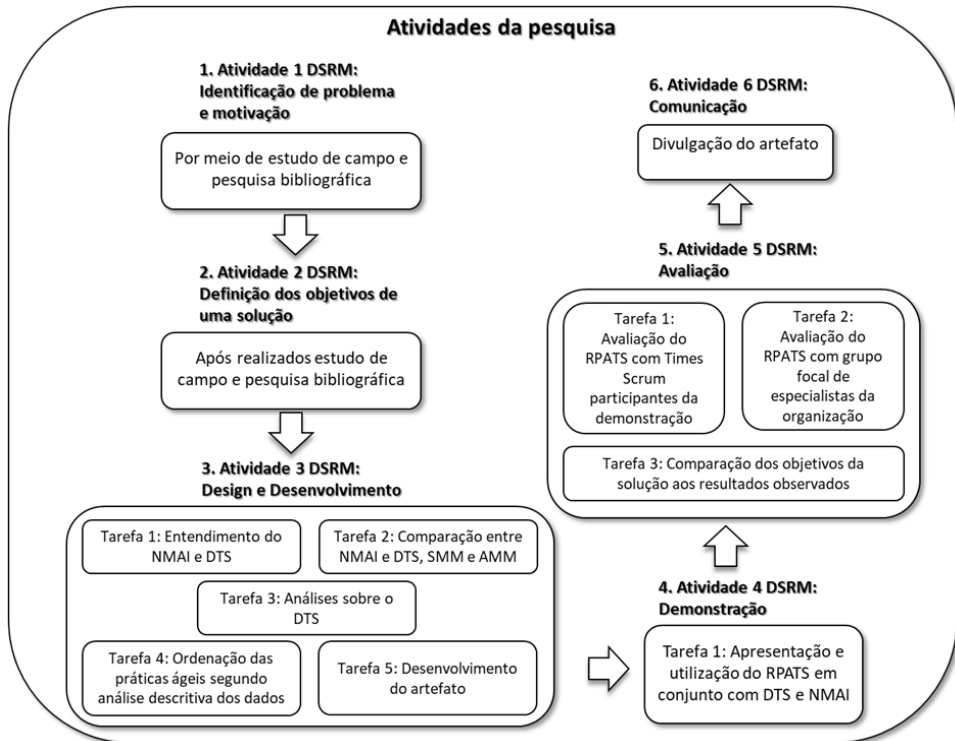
Atividades da pesquisa

1. Atividade 1 DSRM: Identificação de problema e motivação

Por meio de estudo de campo e pesquisa bibliográfica

2. Atividade 2 DSRM: Definição dos objetivos de uma solução

Após realizados estudo de campo e pesquisa bibliográfica

3. Atividade 3 DSRM: Design e Desenvolvimento

Tarefa 1: Entendimento do NMAI e DTS

Tarefa 2: Comparação entre NMAI e DTS, SMM e AMM

Tarefa 3: Análises sobre o DTS

Tarefa 4: Ordenação das práticas ágeis segundo análise descritiva dos dados

Tarefa 5: Desenvolvimento do artefato

6. Atividade 6 DSRM: Comunicação

Divulgação do artefato

5. Atividade 5 DSRM: Avaliação

Tarefa 1: Avaliação do RPATS com Times Scrum participantes da demonstração

Tarefa 2: Avaliação do RPATS com grupo focal de especialistas da organização

Tarefa 3: Comparação dos objetivos da solução aos resultados observados

4. Atividade 4 DSRM: Demonstração

Tarefa 1: Apresentação e utilização do RPATS em conjunto com DTS e NMAI